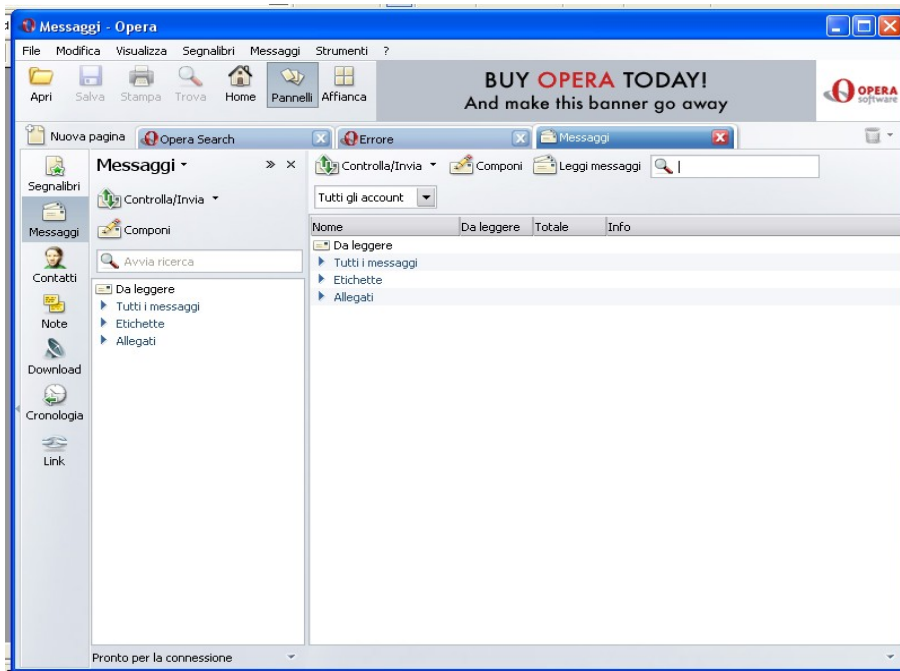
Messaggi - Opera

File Modifica Visualizza Segnalibri Messaggi Strumenti ?

Apri Salva Stampa Trova Home Pannelli Affianca

BUY OPERA TODAY!
And make this banner go away

OPERA software

Nuova pagina Opera Search Errore Messaggi

Segnalibri
Messaggi
Contatti
Note
Download
Cronologia
Link

Messaggi
Controlla/Invia
Componi
Avvia ricerca
Da leggere
Tutti i messaggi
Etichette
Allegati

Controlla/Invia Componi Leggi messaggi

Tutti gli account

| Nome | Da leggere | Totale | Info |
|---|---|---|---|
| Da leggere | | | |
| Tutti i messaggi | | | |
| Etichette | | | |
| Allegati | | | |

Pronto per la connessione